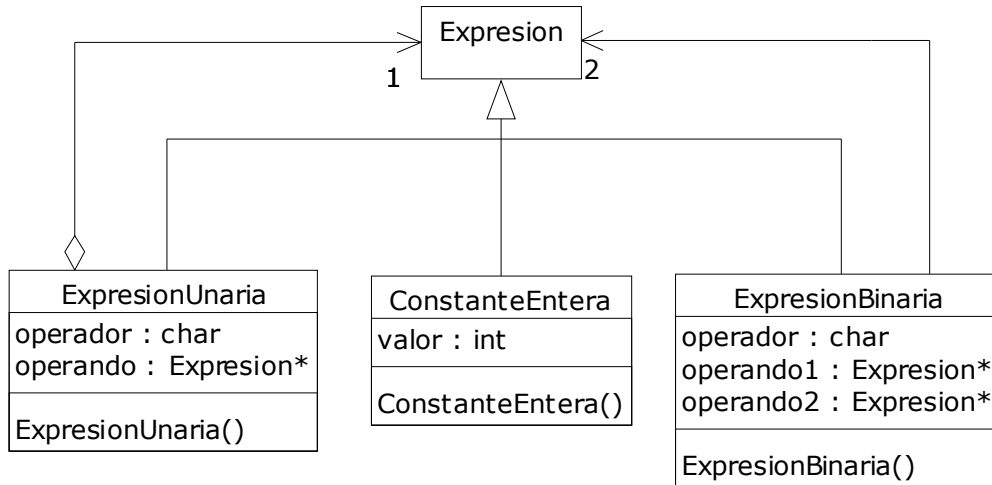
Expresion

1

2

ExpresionUnaria
operador : char
operando : Expresion*
ExpresionUnaria()

ConstanteEntera
valor : int
ConstanteEntera()

ExpresionBinaria
operador : char
operando1 : Expresion*
operando2 : Expresion*
ExpresionBinaria()